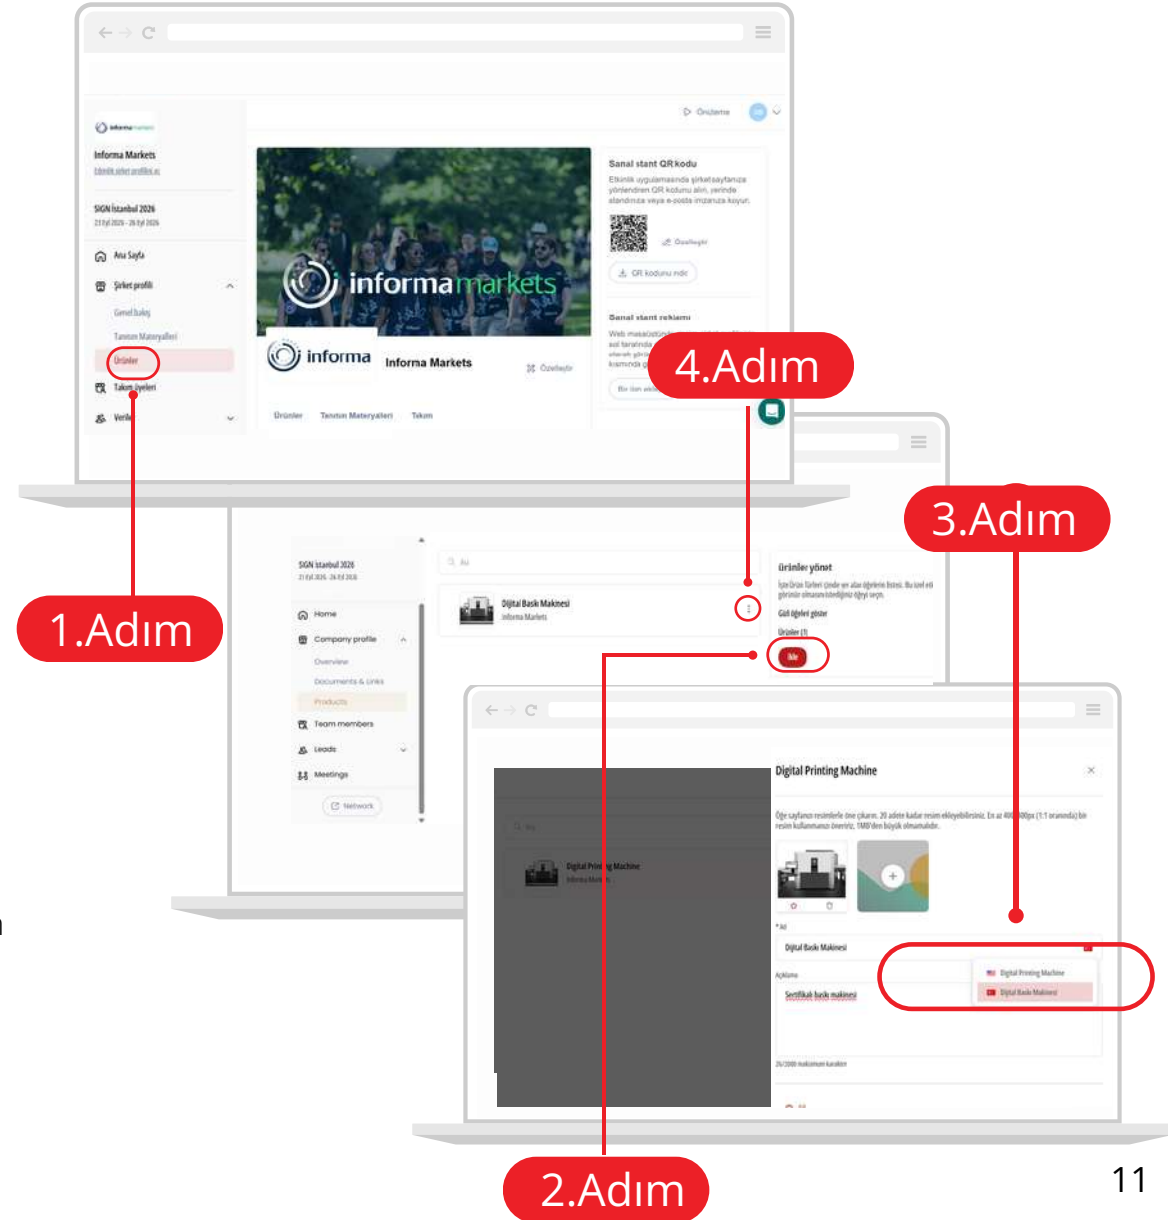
Önizleme

Informa Markets
Etkinlik şirket profilini aç

SIGN İstanbul 2026
23 Eyl 2026 - 26 Eyl 2026

Ana Sayfa
Şirket profili
Genel bakış
Tanıtım Materyalleri
Ürünler
Takım üyeleri
Veriler

informa markets

informa
Informa Markets
Özellefir

Ürünler Tanıtım Materyalleri Takım

Sanal stant QR kodu
Etkinlik uygulamasında şirket sayfanıza yönlendiren QR kodunu alın, yerinde standınıza veya e-posta imzanıza koyun.
Özelleştir
QR kodunu indir

Sanal stant reklamı

4.Adım

3.Adım

1.Adım

SIGN İstanbul 2026
23 Eyl 2026 - 26 Eyl 2026

Home
Company profile
Overview
Documents & Links
Products
Team members
Leads
Meetings
Network

Ara

Dijital Baskı Makinesi
Informa Markets

Ürünleri yönet
Ürünler

Ekle

Digital Printing Machine

Ad
Dijital Baskı Makinesi
Açıklama
Sertifikalı baskı makinesi

Digital Printing Machine
Dijital Baskı Makinesi

Digital Printing Machine

2.Adım

11